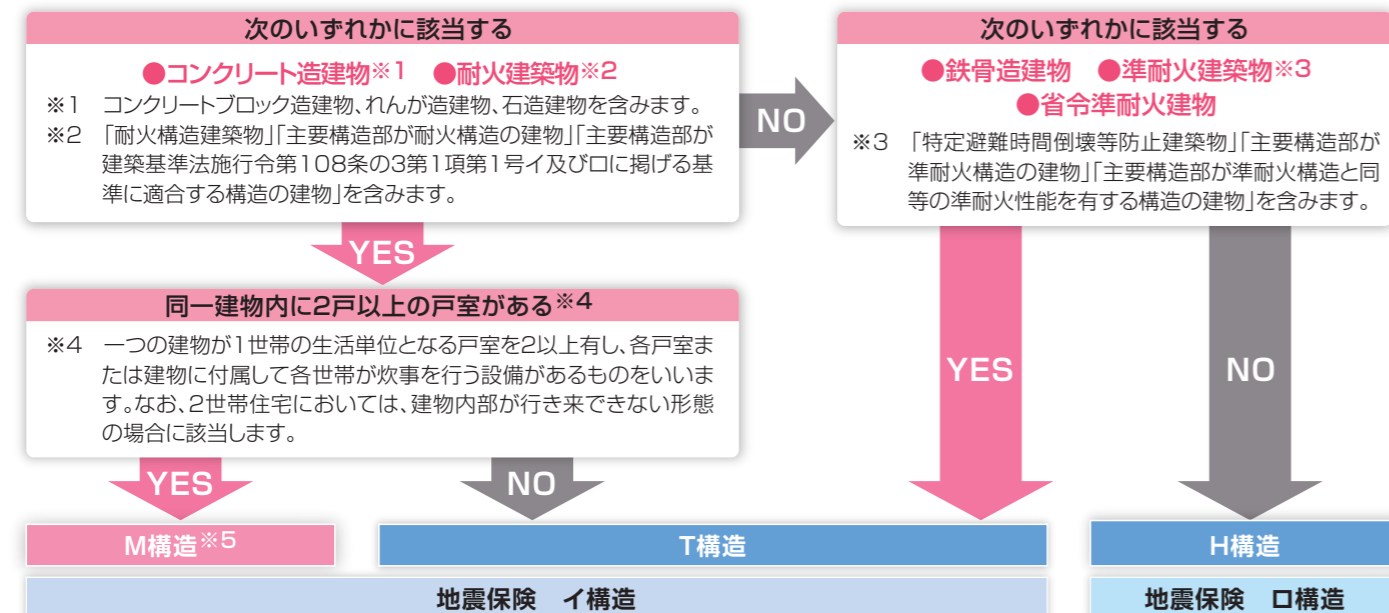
次のいずれかに該当する

●コンクリート造建物※1　●耐火建築物※2

※1　コンクリートブロック造建物、れんが造建物、石造建物を含みます。

※2　「耐火構造建築物」「主要構造部が耐火構造の建物」「主要構造部が建築基準法施行令第108条の3第1項第1号イ及びロに掲げる基準に適合する構造の建物」を含みます。

NO

次のいずれかに該当する

●鉄骨造建物　●準耐火建築物※3

●省令準耐火建物

※3　「特定避難時間倒壊等防止建築物」「主要構造部が準耐火構造の建物」「主要構造部が準耐火構造と同等の準耐火性能を有する構造の建物」を含みます。

YES

同一建物内に2戸以上の戸室がある※4

※4　一つの建物が1世帯の生活単位となる戸室を2以上有し、各戸室または建物に付属して各世帯が炊事を行う設備があるものをいいます。なお、2世帯住宅においては、建物内部が行き来できない形態の場合に該当します。

YES

NO

YES

NO

M構造※5

T構造

H構造

地震保険　イ構造

地震保険　ロ構造